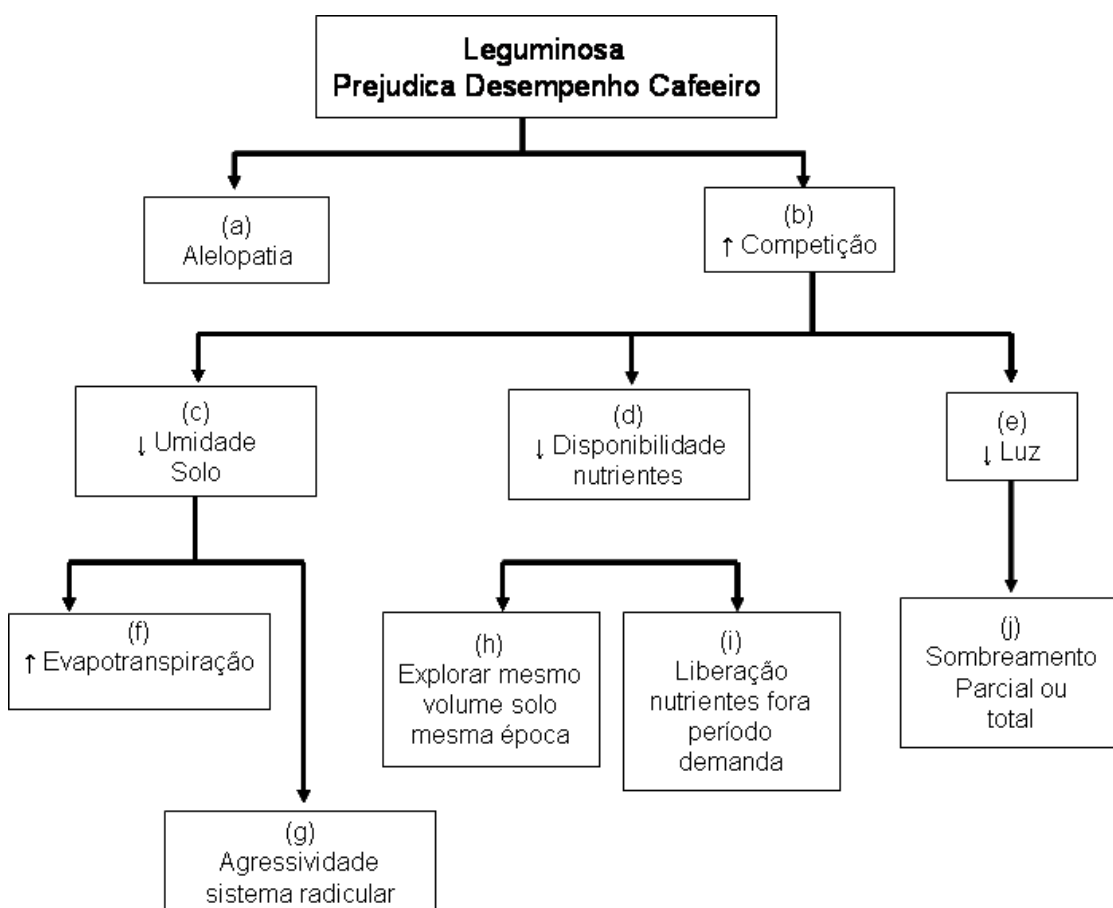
Leguminosa
Prejudica Desempenho Cafeeiro

(a)
Alelopatia

(b)
↑ Competição

(c)
↓ Umidade
Solo

(d)
↓ Disponibilidade
nutrientes

(e)
↓ Luz

(f)
↑ Evapotranspiração

(h)
Explorar mesmo
volume solo
mesma época

(i)
Liberação
nutrientes fora
período
demanda

(j)
Sombreamento
Parcial ou
total

(g)
Agressividade
sistema radicular